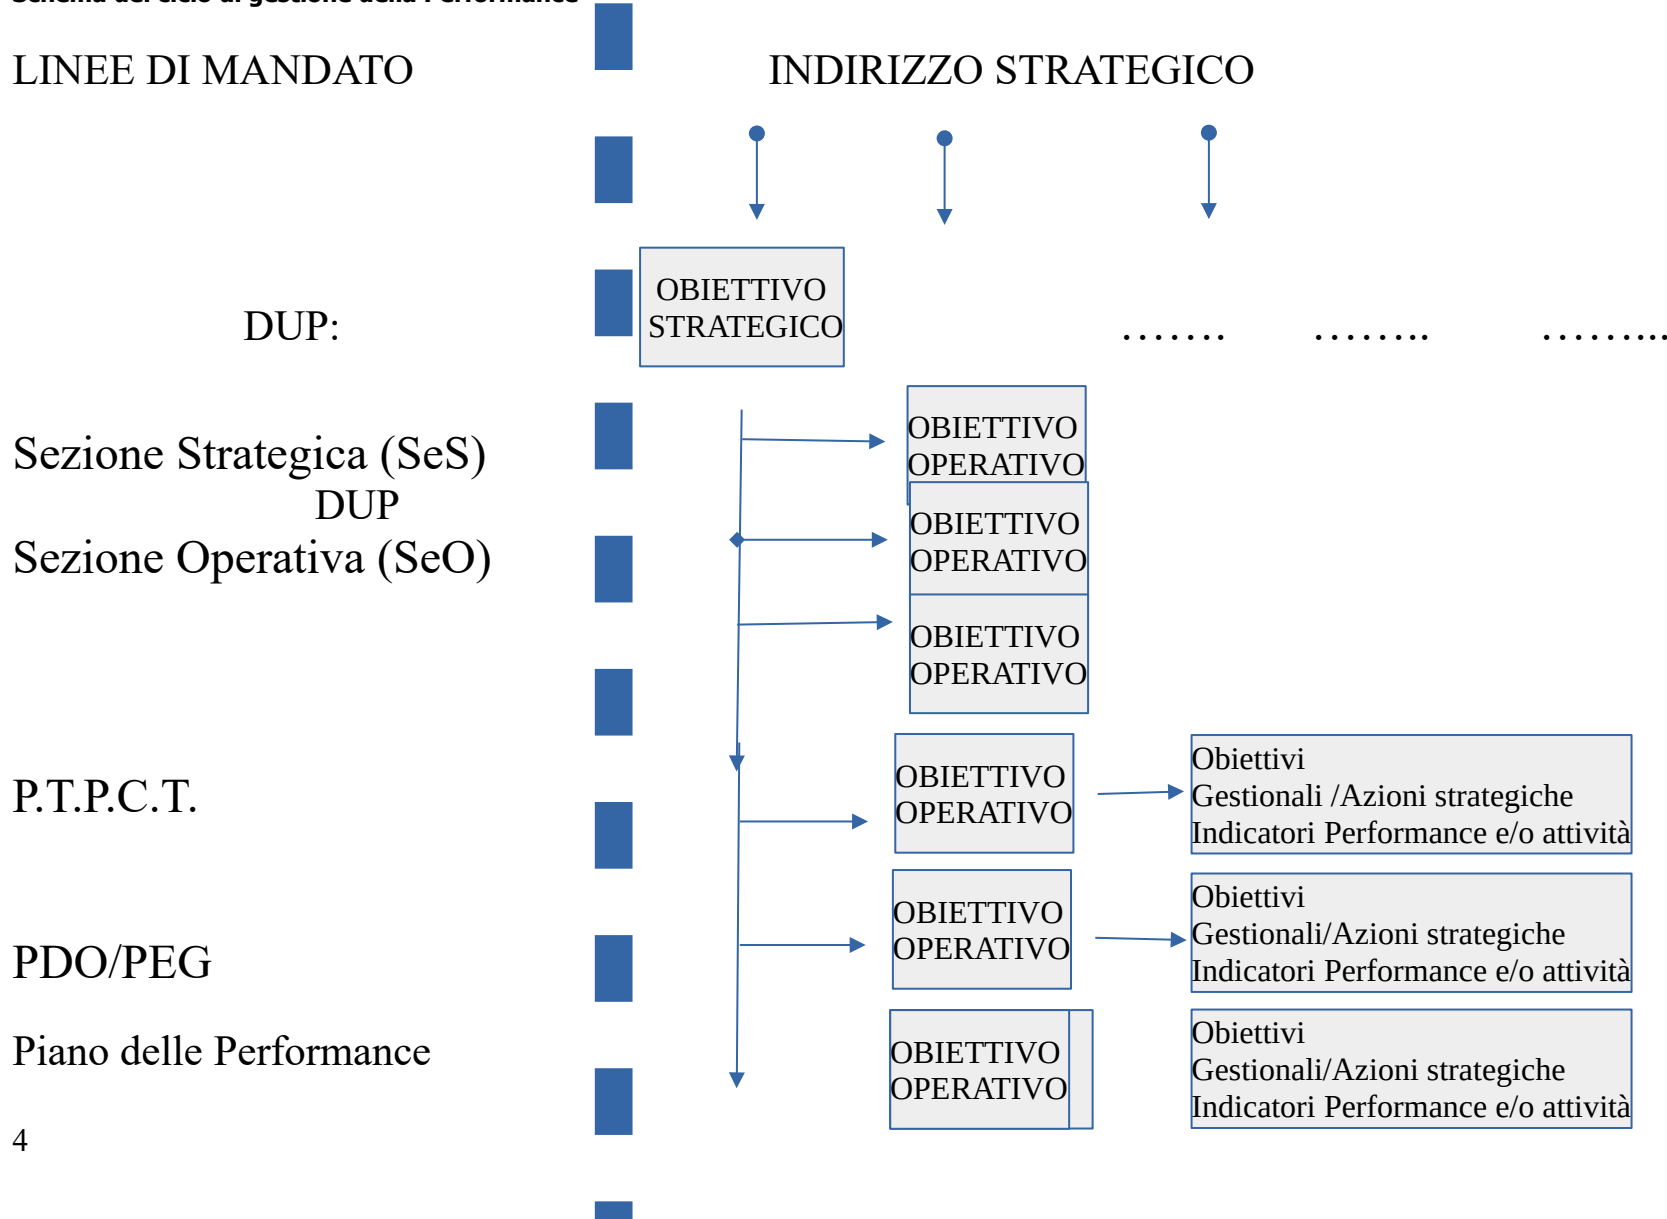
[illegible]

LINEE DI MANDATO

INDIRIZZO STRATEGICO

DUP:

OBIETTIVO STRATEGICO

……. …….. ………

Sezione Strategica (SeS)
DUP
Sezione Operativa (SeO)

OBIETTIVO OPERATIVO

OBIETTIVO OPERATIVO

OBIETTIVO OPERATIVO

P.T.P.C.T.

OBIETTIVO OPERATIVO

Obiettivi
Gestionali /Azioni strategiche
Indicatori Performance e/o attività

PDO/PEG

OBIETTIVO OPERATIVO

Obiettivi
Gestionali/Azioni strategiche
Indicatori Performance e/o attività

Piano delle Performance

OBIETTIVO OPERATIVO

Obiettivi
Gestionali/Azioni strategiche
Indicatori Performance e/o attività

4